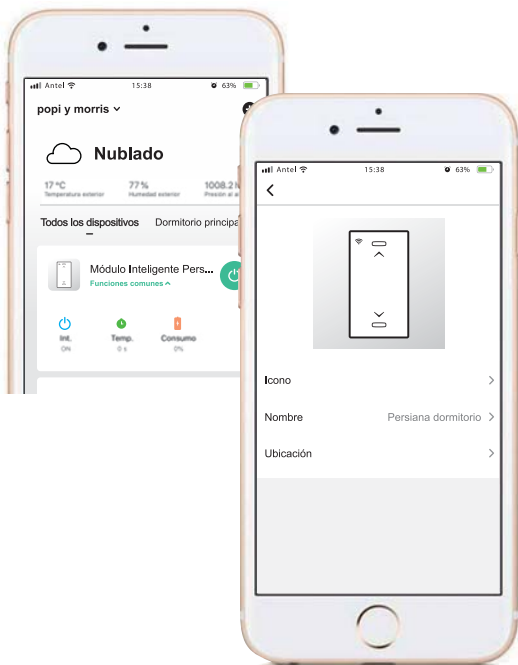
Antel 15:38 63%

popi y morris

Nublado

17 °C
Temperatura exterior

77 %
Humedad exterior

1008.2
Presión al a

Todos los dispositivos Dormitorio principa

Módulo Inteligente Pers...
Funciones comunes

Int.
ON

Temp.
0 s

Consumo
0%

Antel 15:38 63%

Icono

Nombre Persiana dormitorio

Ubicación